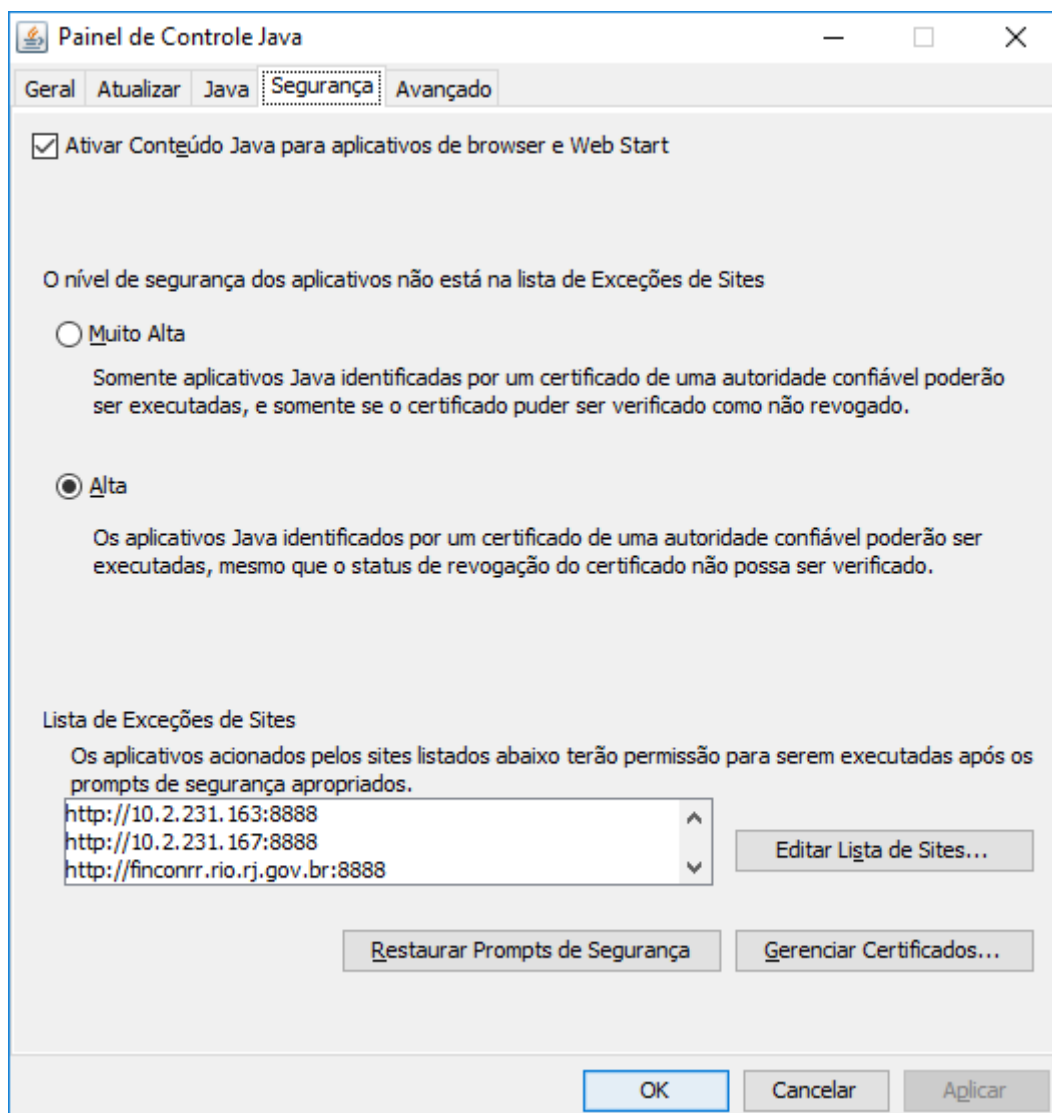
Painel de Controle Java

Geral | Atualizar | Java | Segurança | Avançado

☑ Ativar Conteúdo Java para aplicativos de browser e Web Start

O nível de segurança dos aplicativos não está na lista de Exceções de Sites

○ Muito Alta

Somente aplicativos Java identificadas por um certificado de uma autoridade confiável poderão ser executadas, e somente se o certificado puder ser verificado como não revogado.

◉ Alta

Os aplicativos Java identificados por um certificado de uma autoridade confiável poderão ser executadas, mesmo que o status de revogação do certificado não possa ser verificado.

Lista de Exceções de Sites

Os aplicativos acionados pelos sites listados abaixo terão permissão para serem executadas após os prompts de segurança apropriados.

http://10.2.231.163:8888
http://10.2.231.167:8888
http://finconrr.rio.rj.gov.br:8888

Editar Lista de Sites...

Restaurar Prompts de Segurança

Gerenciar Certificados...

OK | Cancelar | Aplicar